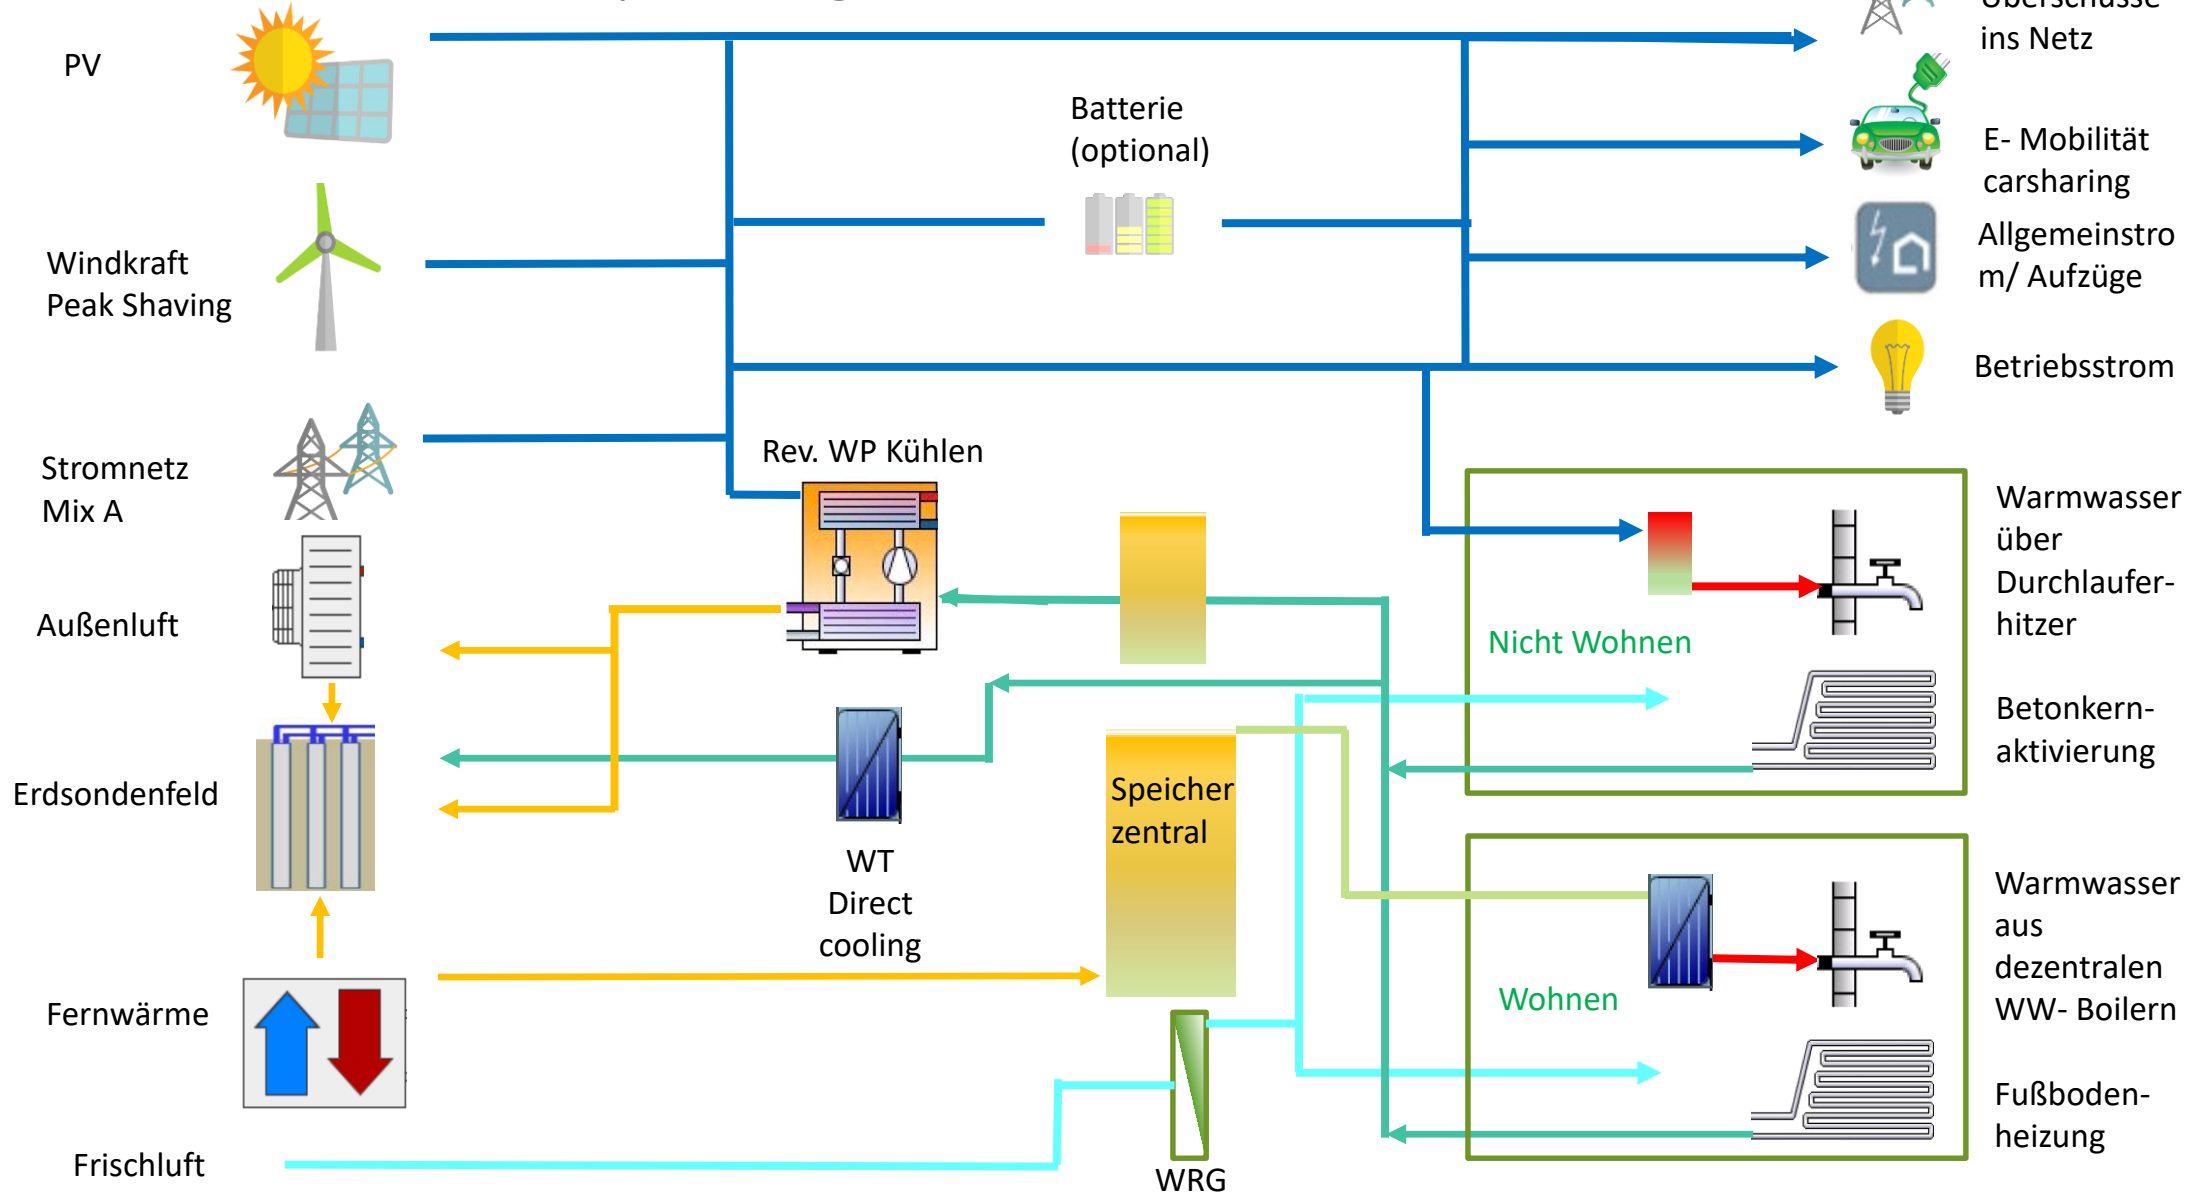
PV

Windkraft
Peak Shaving

Stromnetz
Mix A

Außenluft

Erdsondenfeld

Fernwärme

Frischluft

Batterie
(optional)

Rev. WP Kühlen

WT
Direct
cooling

Speicher
zentral

WRG

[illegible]
ins Netz

E- Mobilität
carsharing

Allgemeinstrom/ Aufzüge

Betriebsstrom

Nicht Wohnen

Warmwasser
über
Durchlauferhitzer

Betonkernaktivierung

Wohnen

Warmwasser
aus
dezentralen
WW- Boilern

Fußbodenheizung